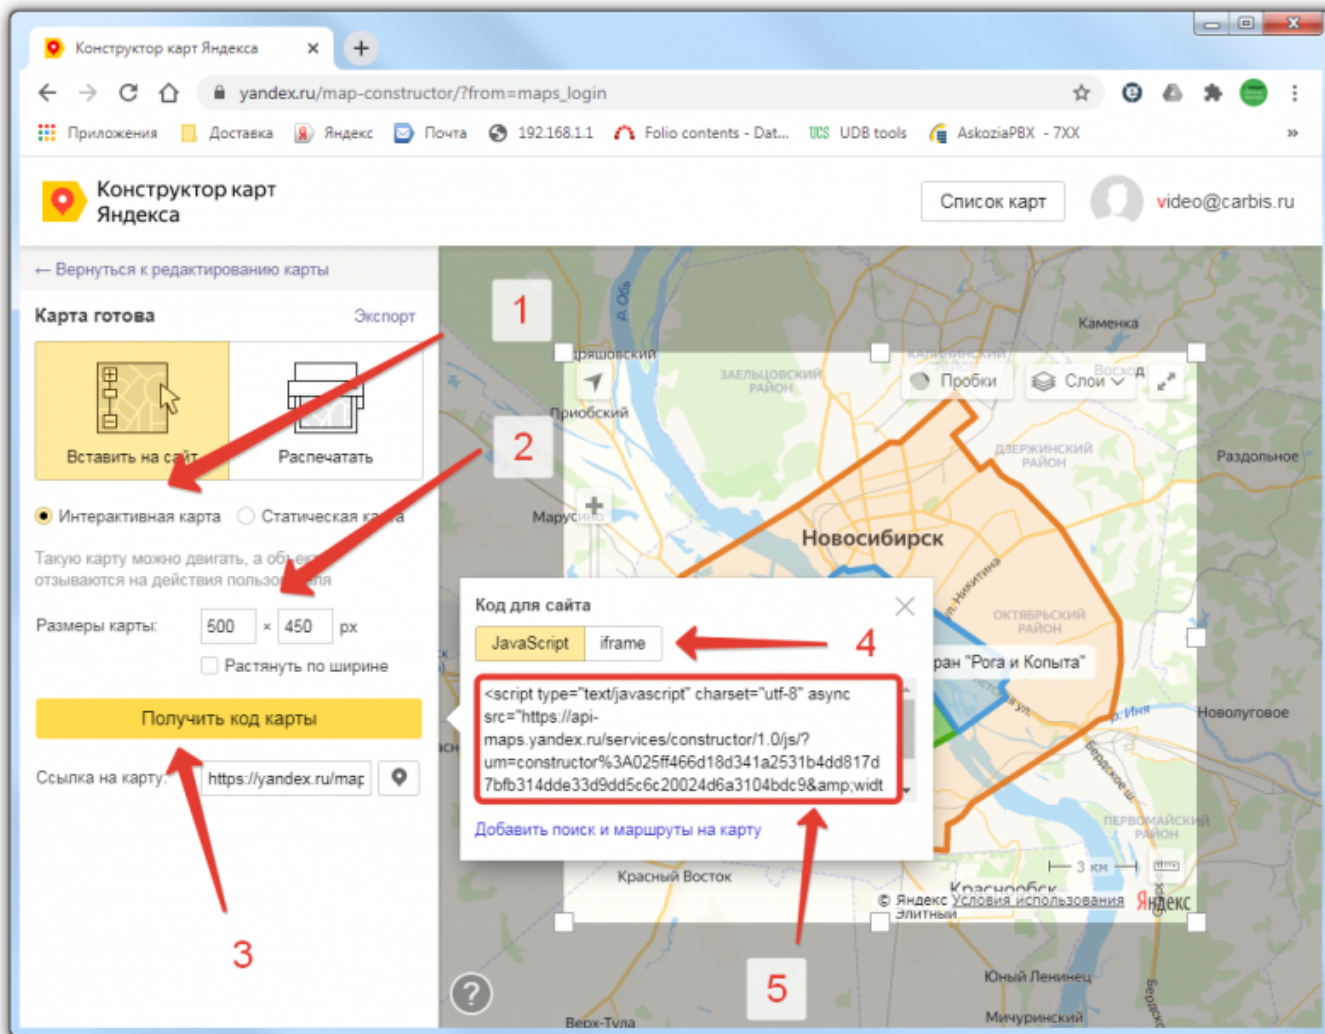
Конструктор карт Яндекса ×

yandex.ru/map-constructor/?from=maps_login

Приложения Доставка Яндекс Почта 192.168.1.1 Folio contents - Dat... UDB tools AskoziaPBX - 7XX »

Конструктор карт Яндекса

Список карт video@carbis.ru

← Вернуться к редактированию карты

Карта готова Экспорт

Вставить на сайт Распечатать

Интерактивная карта Статическая карта

Такую карту можно двигать, а объекты отзываются на действия пользователя

Размеры карты: 500 × 450 px

Растянуть по ширине

Получить код карты

Ссылка на карту: https://yandex.ru/map

1

2

3

4

5

Пробки Слои

Каменка

Приобский

Заельцовский район

Дзержинский район

Раздольное

Марусино

Новосибирск

Октябрьский район

ран "Рога и Копыта"

Новолуговое

Первомайский район

Красный Восток

3 км

© Яндекс Условия использования Яндекс

Юный Ленинец

Мичуринский

Верх-Тула

Код для сайта

JavaScript iframe

<script type="text/javascript" charset="utf-8" async src="https://api-maps.yandex.ru/services/constructor/1.0/js/?um=constructor%3A025ff466d18d341a2531b4dd817d7bfb314dde33d9dd5c6c20024d6a3104bdc9&amp;widt

Добавить поиск и маршруты на карту

?